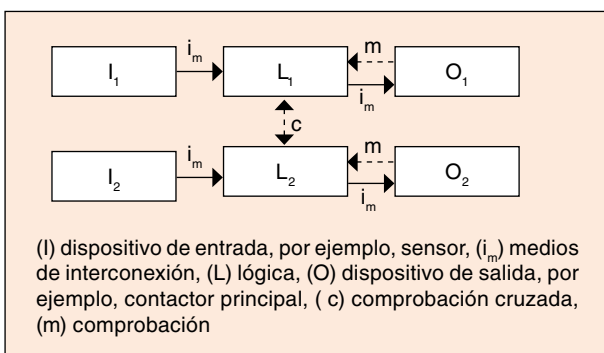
$I_1$ $i_m$ $L_1$ m $O_1$ $i_m$

c

$I_2$ $i_m$ $L_2$ m $O_2$ $i_m$

(I) dispositivo de entrada, por ejemplo, sensor, ($i_m$) medios de interconexión, (L) lógica, (O) dispositivo de salida, por ejemplo, contactor principal, ( c) comprobación cruzada, (m) comprobación